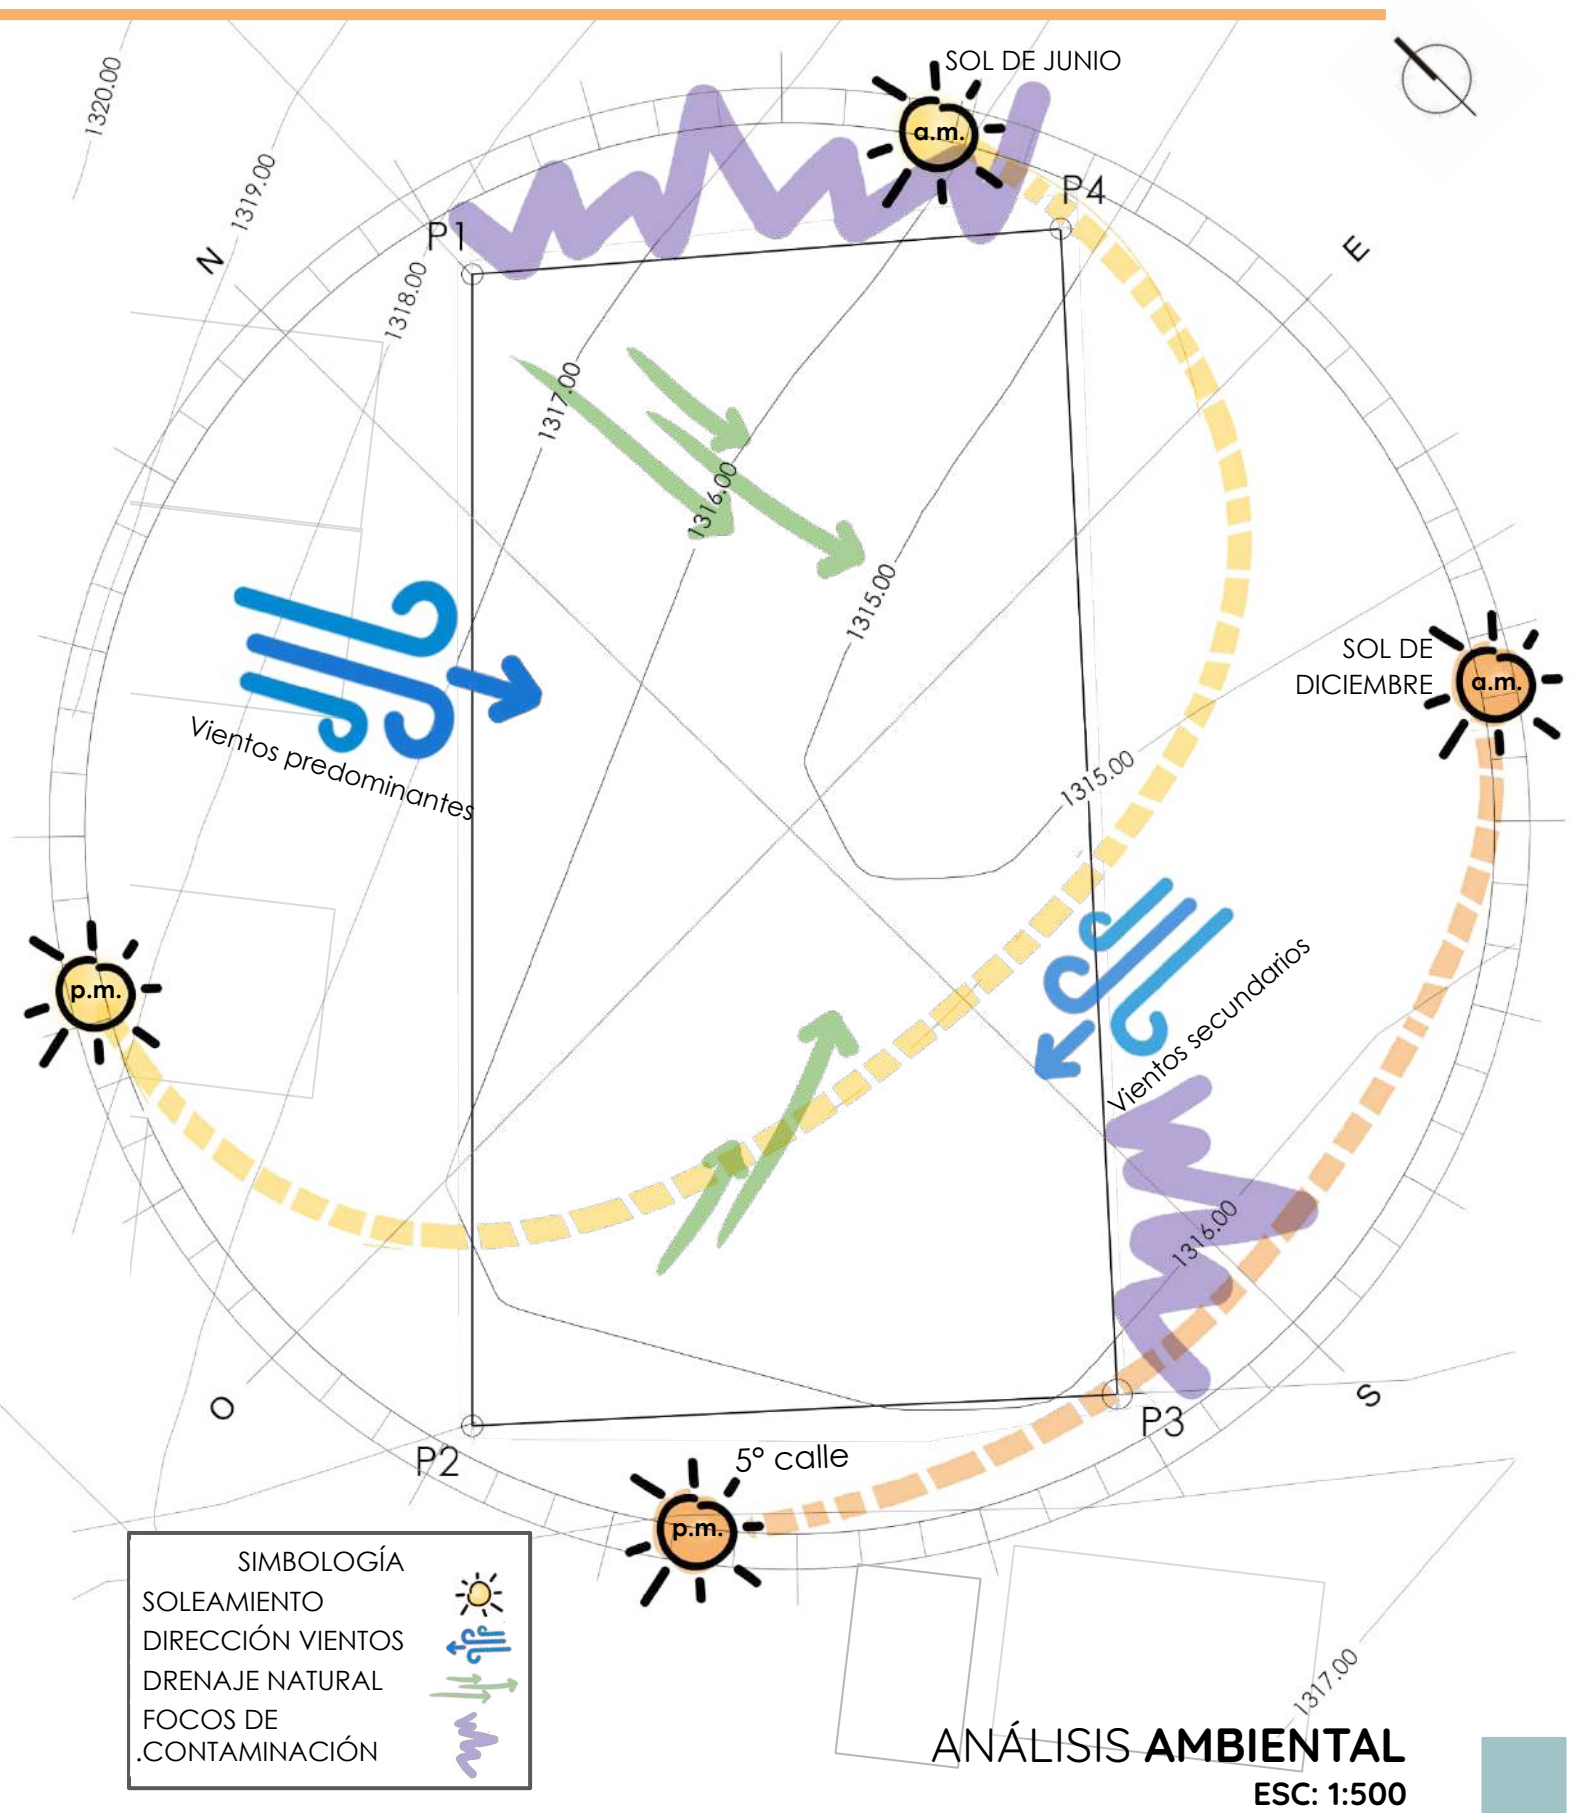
SOL DE JUNIO
a.m.
1320.00
1319.00
N
P1
P4
E
1318.00
1317.00
1316.00
1315.00
Vientos predominantes
SOL DE DICIEMBRE
a.m.
1315.00
p.m.
Vientos secundarios
1316.00
O
S
P2
P3
5° calle
p.m.
SIMBOLOGÍA
SOLEAMIENTO
DIRECCIÓN VIENTOS
DRENAJE NATURAL
FOCOS DE .CONTAMINACIÓN
1317.00
ANÁLISIS AMBIENTAL
ESC: 1:500